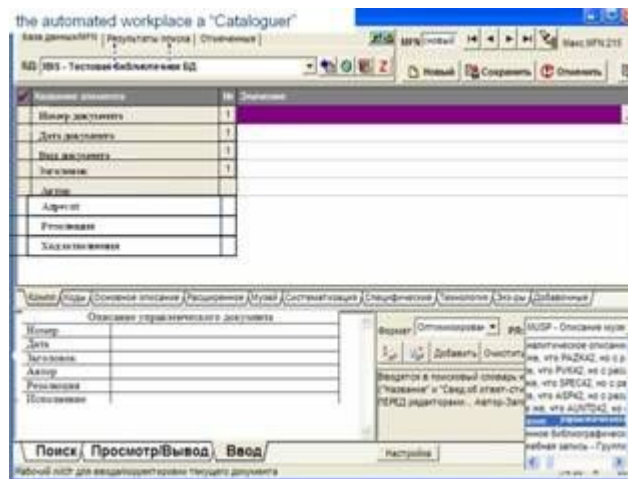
the automated workplace a "Cataloguer"

База данных/MFN | Результаты поиска | Отмеченные |

БД IBIS - Тестовая библиотечная БД

MFN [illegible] Макс.MFN 215

Новый Сохранить Отменить

| Название элемента | № | Значение |
|---|---|---|
| Номер документа | 1 | |
| Дата документа | 1 | |
| Вид документа | 1 | |
| Заголовок | 1 | |
| Автор | | |
| Адресат | | |
| Резолюция | | |
| Хода исполнения | | |

Коды Основное описание Расширенное Музей Систематизация Специфические Технология Экз-ры Добавочные

Описание управленческого документа

| Номер | |
|---|---|
| Дата | |
| Заголовок | |
| Автор | |
| Резолюция | |
| Исполнение | |

Формат Оптимизированный РЛ MUSP - Описание музе

Добавить Очистить

Вводится в поисковый словарь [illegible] "Название" и "Сведения относящиеся к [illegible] ПЕРЕД редактором... Автор-Зап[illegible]

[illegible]литическое описание, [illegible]е, что PAZK42, но с р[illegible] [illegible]е, что PVK42, но с раз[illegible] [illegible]е, что SPEC42, но с ра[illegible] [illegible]е, что ASP42, но с раз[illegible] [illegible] же, что AUNTD42, но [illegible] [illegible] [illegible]ное библиографическ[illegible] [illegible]вбиная запись - Группо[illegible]

Поиск Просмотр/Вывод Ввод

Настройка

Рабочий лист для ввода/корректировки текущего документа